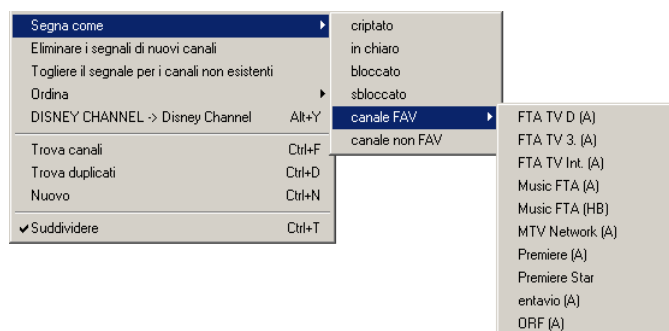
Segna come
Eliminare i segnali di nuovi canali
Togliere il segnale per i canali non esistenti
Ordina
DISNEY CHANNEL -> Disney Channel Alt+Y
Trova canali Ctrl+F
Trova duplicati Ctrl+D
Nuovo Ctrl+N
✔Suddividere Ctrl+T

criptato
in chiaro
bloccato
sbloccato
canale FAV
canale non FAV

FTA TV D (A)
FTA TV 3. (A)
FTA TV Int. (A)
Music FTA (A)
Music FTA (HB)
MTV Network (A)
Premiere (A)
Premiere Star
entavio (A)
ORF (A)